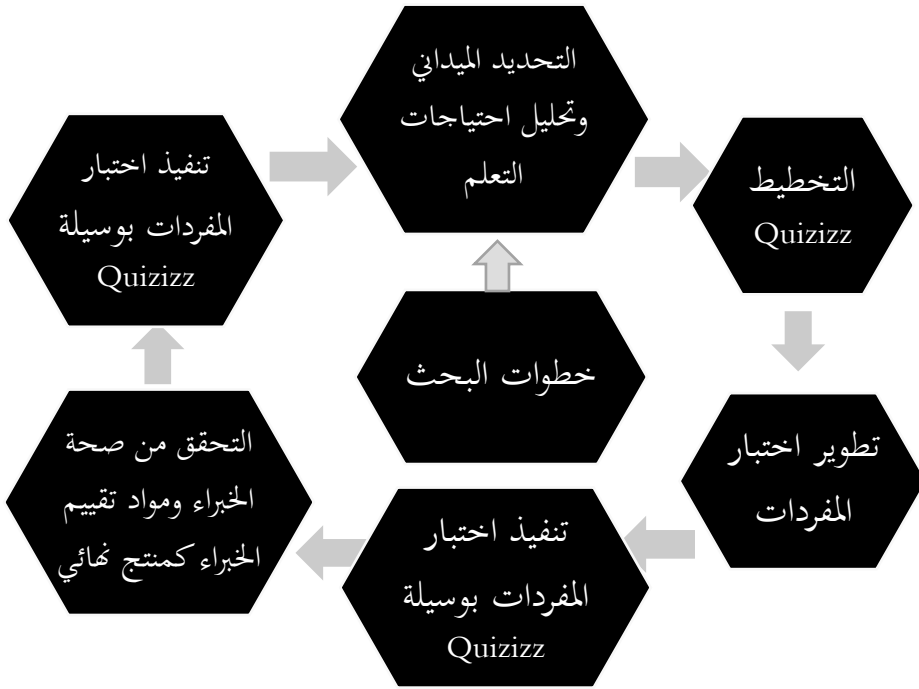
التحديد الميداني وتحليل احتياجات التعلم

التخطيط Quizizz

تطوير اختبار المفردات

تنفيذ اختبار المفردات بوسيلة Quizizz

التحقق من صحة الخبراء ومواد تقييم الخبراء كمنتج نهائي

تنفيذ اختبار المفردات بوسيلة Quizizz

خطوات البحث